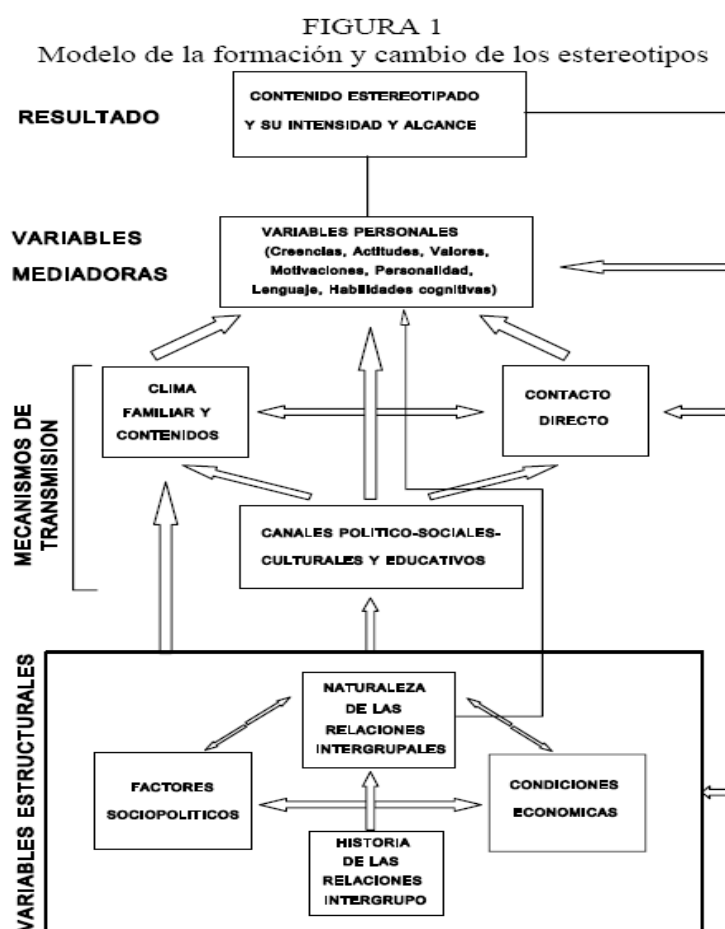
FIGURA 1
Modelo de la formación y cambio de los estereotipos

RESULTADO

CONTENIDO ESTEREOTIPADO Y SU INTENSIDAD Y ALCANCE

VARIABLES MEDIADORAS

VARIABLES PERSONALES (Creencias, Actitudes, Valores, Motivaciones, Personalidad, Lenguaje, Habilidades cognitivas)

MECANISMOS DE TRANSMISION

CLIMA FAMILIAR Y CONTENIDOS

CONTACTO DIRECTO

CANALES POLITICO-SOCIALES-CULTURALES Y EDUCATIVOS

VARIABLES ESTRUCTURALES

NATURALEZA DE LAS RELACIONES INTERGRUPALES

FACTORES SOCIOPOLITICOS

CONDICIONES ECONOMICAS

HISTORIA DE LAS RELACIONES INTERGRUPO